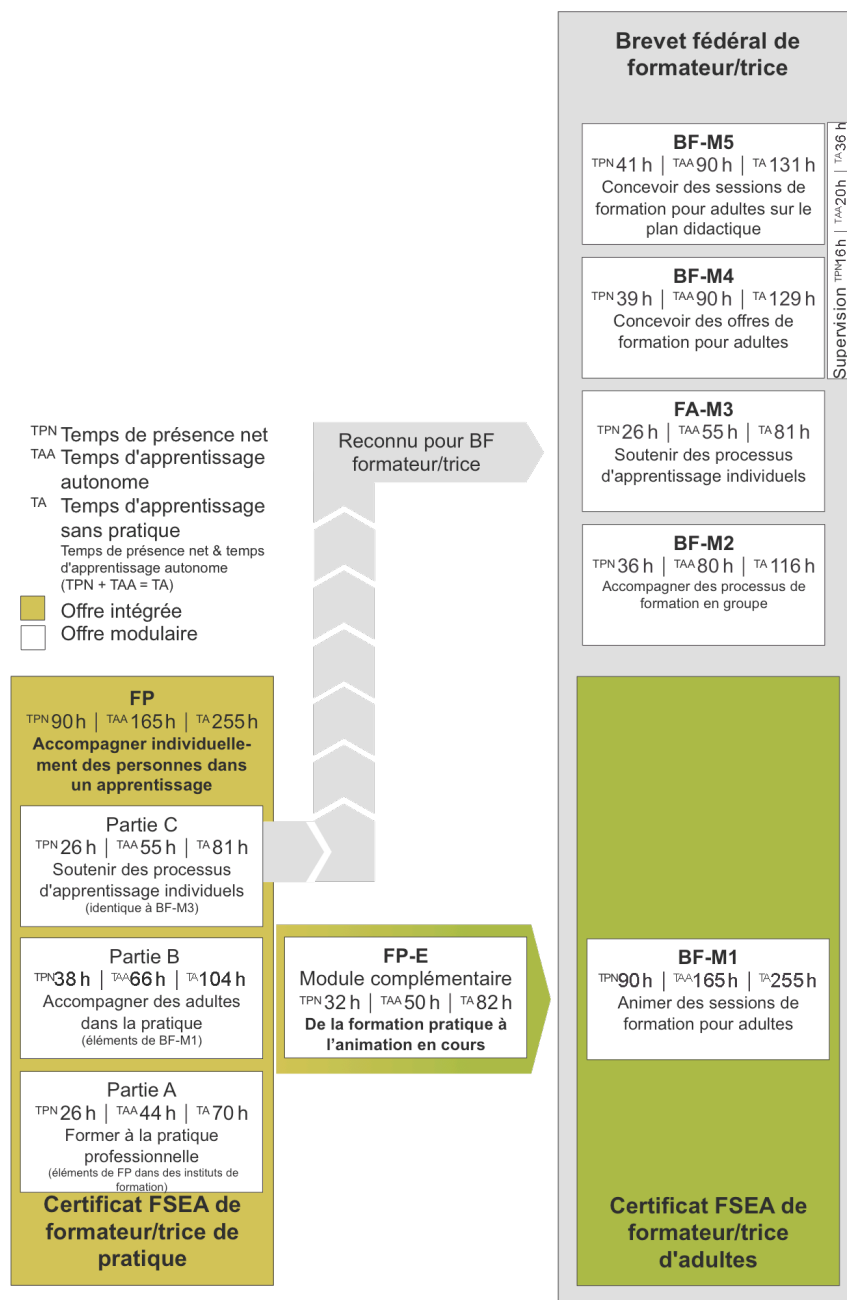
Brevet fédéral de formateur/trice

BF-M5
$^{TPN}$41 h | $^{TAA}$90 h | $^{TA}$131 h
Concevoir des sessions de formation pour adultes sur le plan didactique

BF-M4
$^{TPN}$39 h | $^{TAA}$90 h | $^{TA}$129 h
Concevoir des offres de formation pour adultes

Supervision $^{TPM}$16h | $^{TAA}$20h | $^{TA}$36 h

FA-M3
$^{TPN}$26 h | $^{TAA}$55 h | $^{TA}$81 h
Soutenir des processus d'apprentissage individuels

BF-M2
$^{TPN}$36 h | $^{TAA}$80 h | $^{TA}$116 h
Accompagner des processus de formation en groupe

$^{TPN}$ Temps de présence net
$^{TAA}$ Temps d'apprentissage autonome
$^{TA}$ Temps d'apprentissage sans pratique
Temps de présence net & temps d'apprentissage autonome (TPN + TAA = TA)
Offre intégrée
Offre modulaire

Reconnu pour BF formateur/trice

FP
$^{TPN}$90 h | $^{TAA}$165 h | $^{TA}$255 h
Accompagner individuellement des personnes dans un apprentissage

Partie C
$^{TPN}$26 h | $^{TAA}$55 h | $^{TA}$81 h
Soutenir des processus d'apprentissage individuels
(identique à BF-M3)

Partie B
$^{TPN}$38 h | $^{TAA}$66 h | $^{TA}$104 h
Accompagner des adultes dans la pratique
(éléments de BF-M1)

Partie A
$^{TPN}$26 h | $^{TAA}$44 h | $^{TA}$70 h
Former à la pratique professionnelle
(éléments de FP dans des instituts de formation)

Certificat FSEA de formateur/trice de pratique

FP-E
Module complémentaire
$^{TPN}$32 h | $^{TAA}$50 h | $^{TA}$82 h
De la formation pratique à l'animation en cours

BF-M1
$^{TPN}$90 h | $^{TAA}$165 h | $^{TA}$255 h
Animer des sessions de formation pour adultes

Certificat FSEA de formateur/trice d'adultes